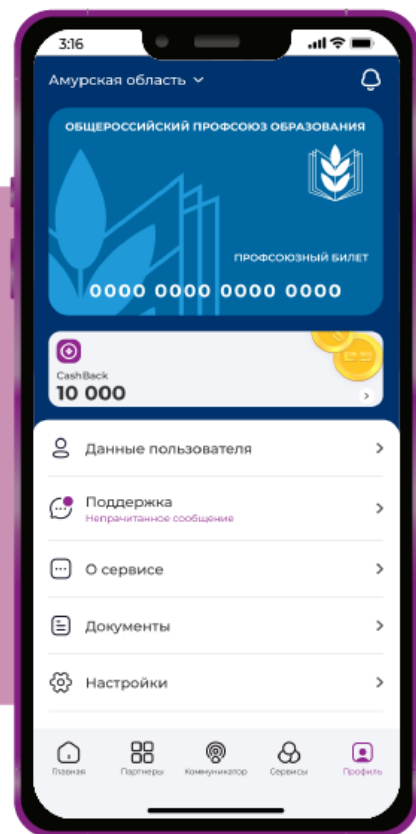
3:16

Амурская область

ОБЩЕРОССИЙСКИЙ ПРОФСОЮЗ ОБРАЗОВАНИЯ

ПРОФСОЮЗНЫЙ БИЛЕТ

0000 0000 0000 0000

CashBack
10 000

Данные пользователя

Поддержка
Непрочитанное сообщение

О сервисе

Документы

Настройки

Главная
Партнеры
Коммуникатор
Сервисы
Профиль